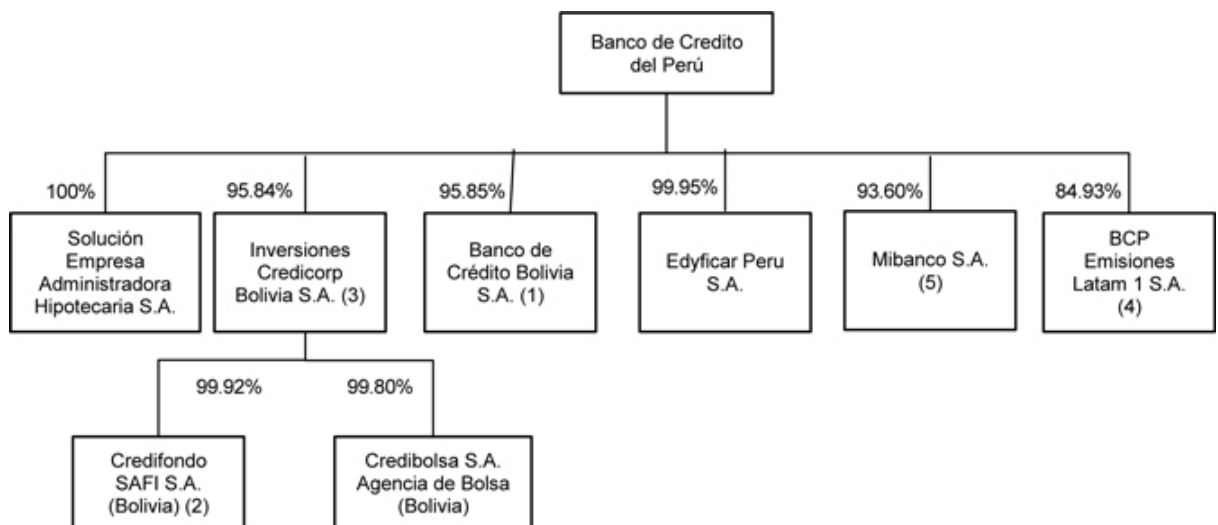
Banco de Credito del Perú

100%

Solución Empresa Administradora Hipotecaria S.A.

95.84%

Inversiones Credicorp Bolivia S.A. (3)

95.85%

Banco de Crédito Bolivia S.A. (1)

99.95%

Edyficar Peru S.A.

93.60%

Mibanco S.A. (5)

84.93%

BCP Emisiones Latam 1 S.A. (4)

99.92%

Credifondo SAFI S.A. (Bolivia) (2)

99.80%

Credibolsa S.A. Agencia de Bolsa (Bolivia)